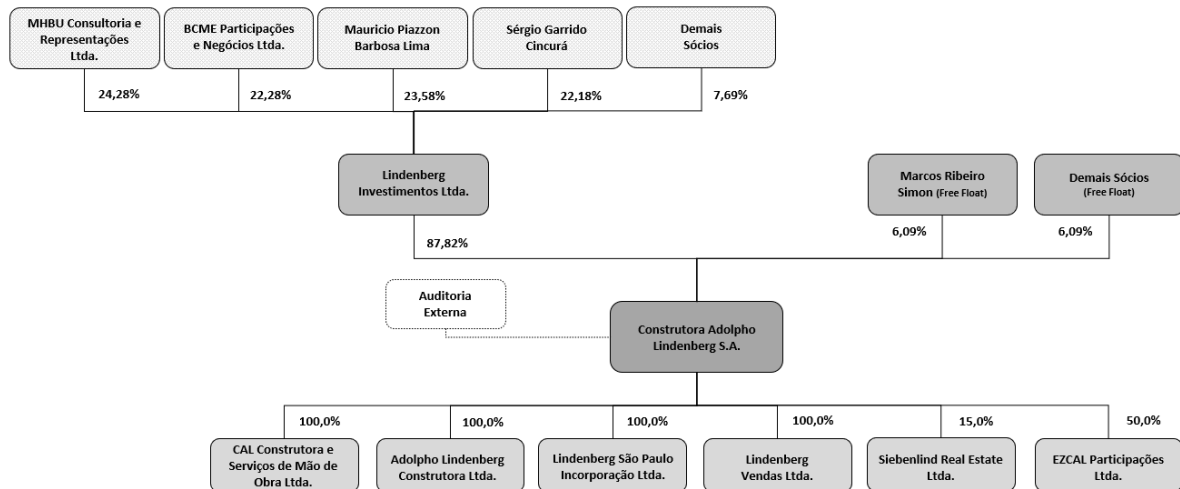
MHBU Consultoria e Representações Ltda.

BCME Participações e Negócios Ltda.

Mauricio Piazzon Barbosa Lima

Sérgio Garrido Cincurá

Demais Sócios

24,28%

22,28%

23,58%

22,18%

7,69%

Lindenberg Investimentos Ltda.

Marcos Ribeiro Simon (Free Float)

Demais Sócios (Free Float)

87,82%

6,09%

6,09%

Auditoria Externa

Construtora Adolpho Lindenberg S.A.

100,0%

100,0%

100,0%

100,0%

15,0%

50,0%

CAL Construtora e Serviços de Mão de Obra Ltda.

Adolpho Lindenberg Construtora Ltda.

Lindenberg São Paulo Incorporação Ltda.

Lindenberg Vendas Ltda.

Siebenlind Real Estate Ltda.

EZCAL Participações Ltda.